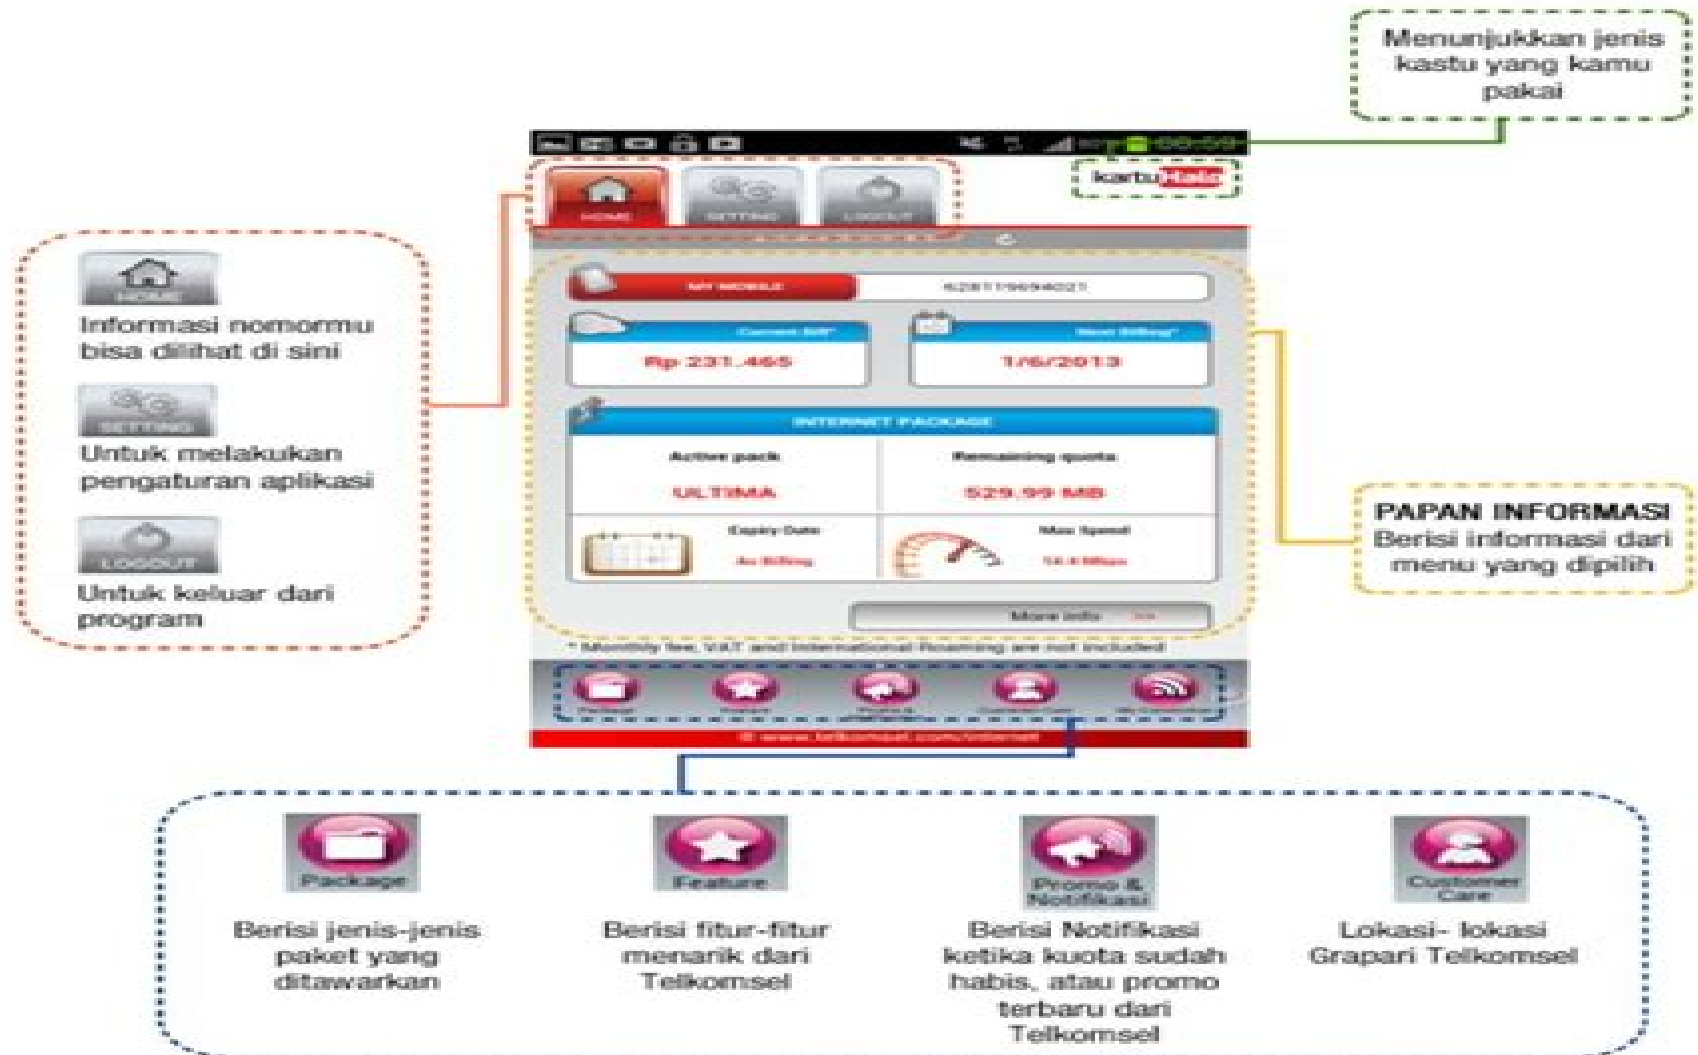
Menunjukkan jenis kastu yang kamu pakai

kartuHalo

HOME SETTING LOGOUT

HOME
Informasi nomormu bisa dilihat di sini

SETTING
Untuk melakukan pengaturan aplikasi

LOGOUT
Untuk keluar dari program

MY MOBILE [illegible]

Current Bill*
Rp 231.465

Next Billing*
1/6/2013

INTERNET PACKAGE

Active pack
ULTIMA

Remaining quota
529.99 MB

Expiry Date
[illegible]

Max Speed
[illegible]

More info

* Monthly fee, VAT and International Roaming are not included

© www.telkomsel.com/internet

PAPAN INFORMASI
Berisi informasi dari menu yang dipilih

Package
Berisi jenis-jenis paket yang ditawarkan

Feature
Berisi fitur-fitur menarik dari Telkomsel

Promo & Notifikasi
Berisi Notifikasi ketika kuota sudah habis, atau promo terbaru dari Telkomsel

Customer Care
Lokasi- lokasi Grapari Telkomsel